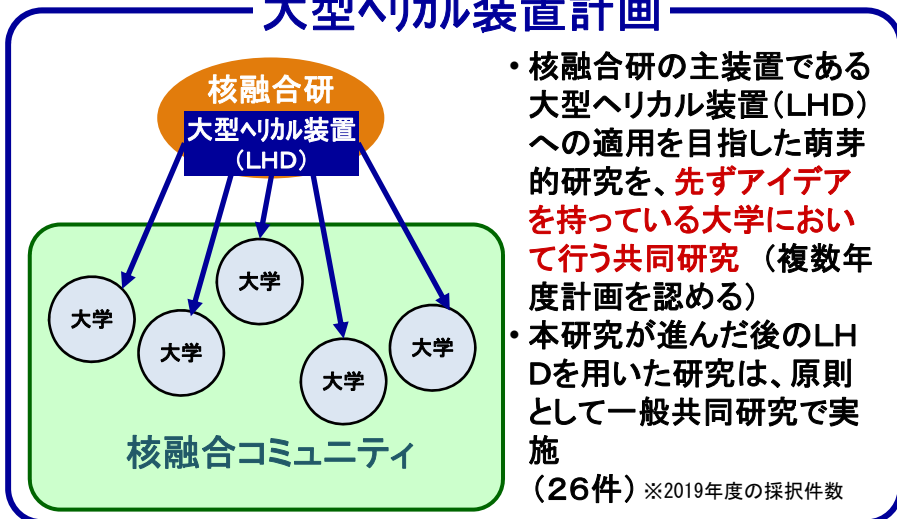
大型ヘリカル装置計画

核融合研
大型ヘリカル装置
（LHD）

大学
大学
大学
大学
大学
大学

核融合コミュニティ

• 核融合研の主装置である大型ヘリカル装置（LHD）への適用を目指した萌芽的研究を、先ずアイデアを持っている大学において行う共同研究（複数年度計画を認める）
• 本研究が進んだ後のLHDを用いた研究は、原則として一般共同研究で実施
（26件）※2019年度の採択件数